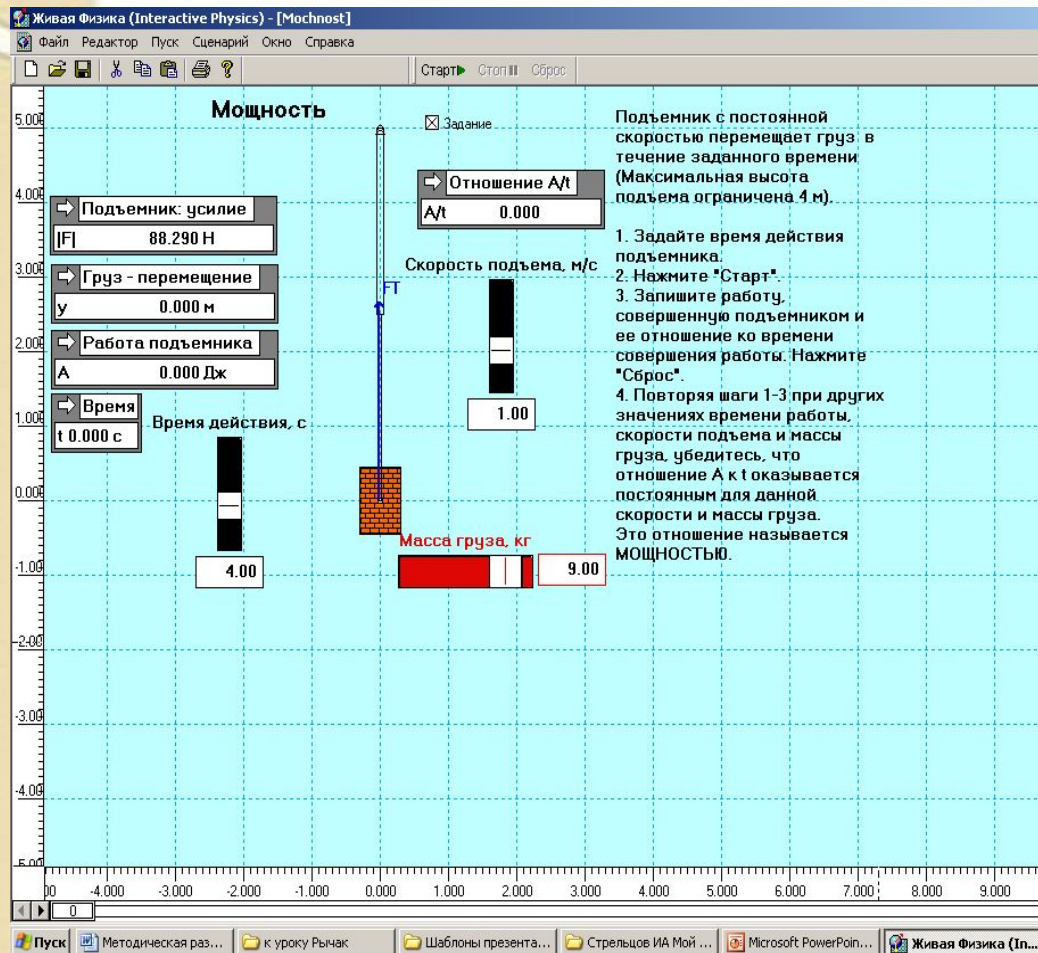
Живая Физика (Interactive Physics) - [Mochnost]
Файл Редактор Пуск Сценарий Окно Справка
Старт Стоп Сброс

Мощность

Задание

Подъемник с постоянной скоростью перемещает груз в течение заданного времени (Максимальная высота подъема ограничена 4 м).

1. Задайте время действия подъемника.
2. Нажмите "Старт".
3. Запишите работу, совершенную подъемником и ее отношение ко времени совершения работы. Нажмите "Сброс".
4. Повторяя шаги 1-3 при других значениях времени работы, скорости подъема и массы груза, убедитесь, что отношение A к t оказывается постоянным для данной скорости и массы груза.
Это отношение называется МОЩНОСТЬЮ.

Подъемник: усилие
|F| 88.290 Н

Груз - перемещение
y 0.000 м

Работа подъемника
A 0.000 Дж

Время
t 0.000 с

Время действия, с
4.00

Отношение A/t
A/t 0.000

Скорость подъема, м/с
1.00

FT

Масса груза, кг
9.00

5.000
4.000
3.000
2.000
1.000
0.000
-1.000
-2.000
-3.000
-4.000
-5.000

-4.000 -3.000 -2.000 -1.000 0.000 1.000 2.000 3.000 4.000 5.000 6.000 7.000 8.000 9.000

0

Пуск | Методическая раз... | к уроку Рычак | Шаблоны презента... | Стрельцов ИА Мой ... | Microsoft PowerPoin... | Живая Физика (In...